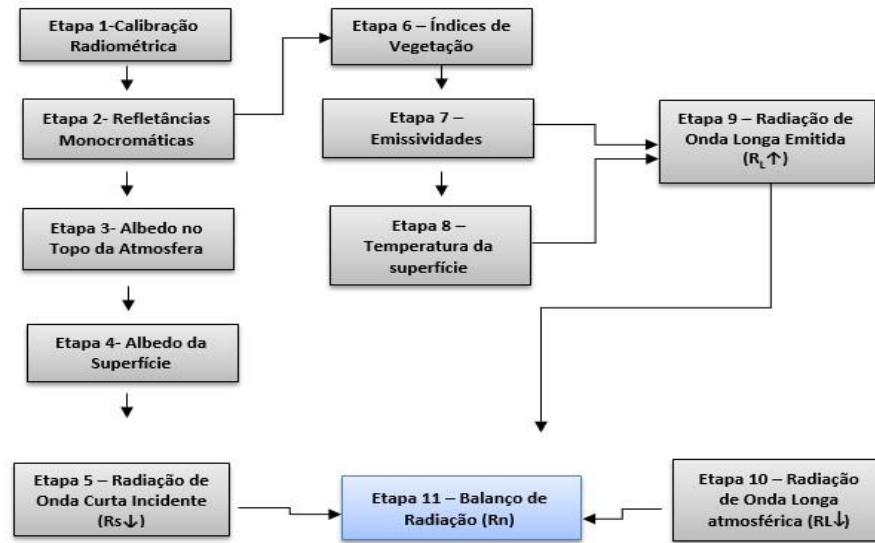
Etapa 1-Calibração Radiométrica

Etapa 2- Refletâncias Monocromáticas

Etapa 3- Albedo no Topo da Atmosfera

Etapa 4- Albedo da Superfície

Etapa 5 – Radiação de Onda Curta Incidente (Rs↓)

Etapa 6 – Índices de Vegetação

Etapa 7 – Emissividades

Etapa 8 – Temperatura da superfície

Etapa 9 – Radiação de Onda Longa Emitida ($R_L$↑)

Etapa 10 – Radiação de Onda Longa atmosférica (RL↓)

Etapa 11 – Balanço de Radiação (Rn)